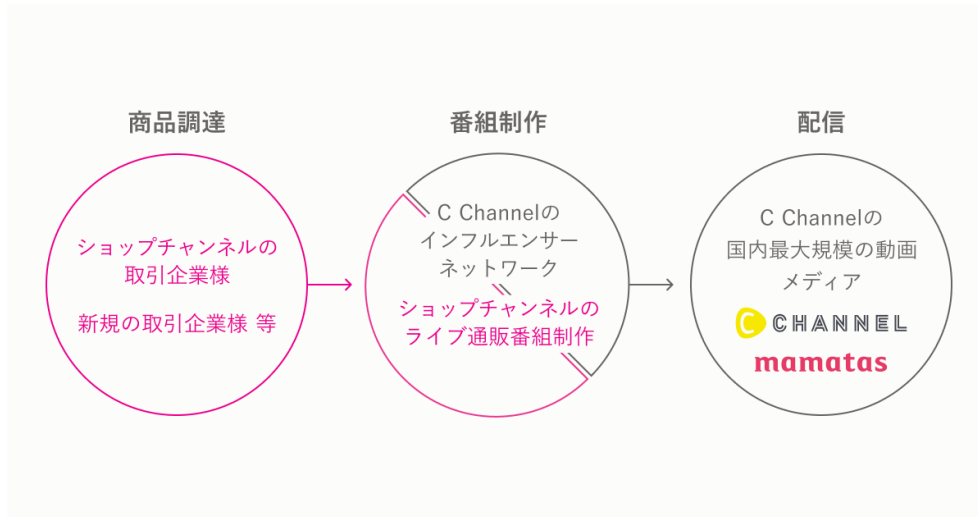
商品調達

ショップチャンネルの取引企業様

新規の取引企業様 等

番組制作

C Channelのインフルエンサーネットワーク

ショップチャンネルのライブ通販番組制作

配信

C Channelの国内最大規模の動画メディア

C CHANNEL

mamatas